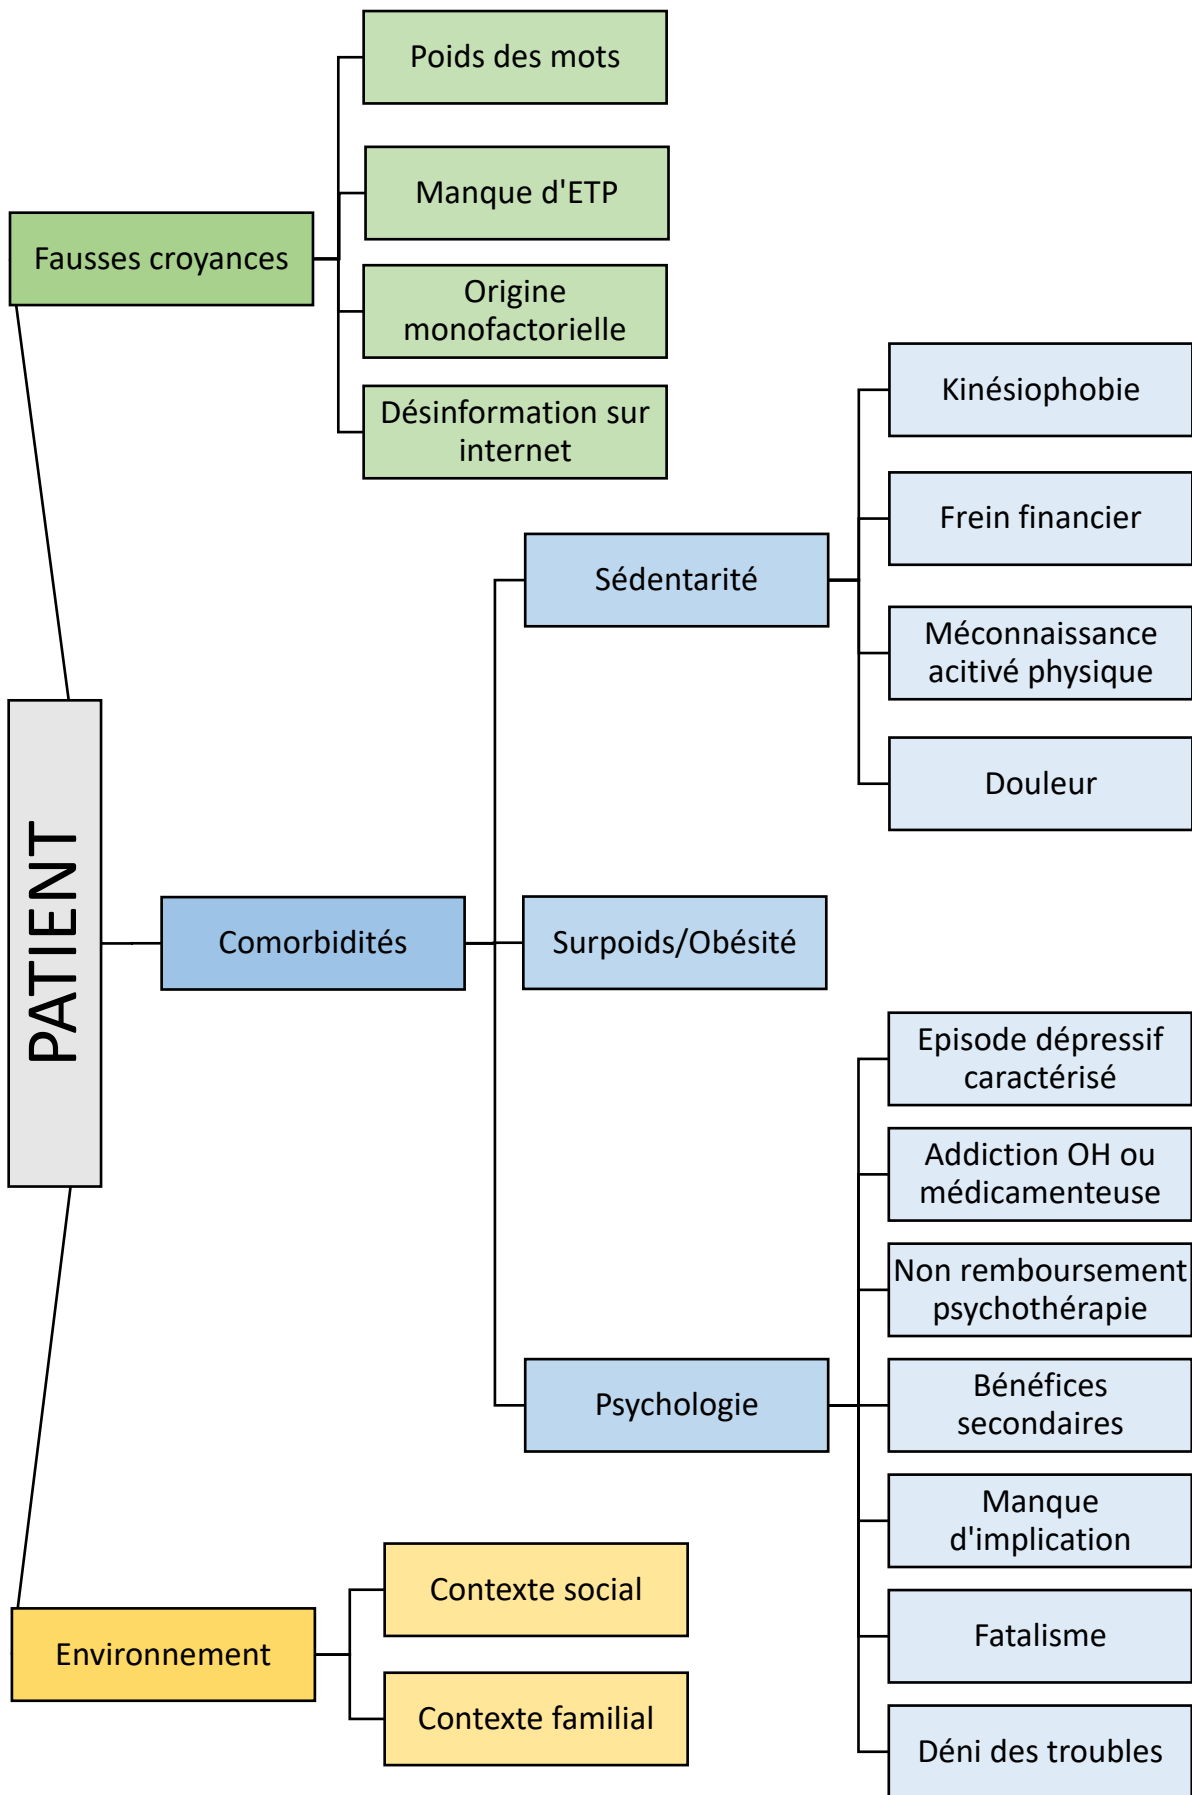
Poids des mots

Manque d'ETP

Fausses croyances

Origine monofactorielle

Désinformation sur internet

Kinésiophobie

Frein financier

Sédentarité

Méconnaissance acitivé physique

Douleur

PATIENT

Comorbidités

Surpoids/Obésité

Episode dépressif caractérisé

Addiction OH ou médicamenteuse

Non remboursement psychothérapie

Psychologie

Bénéfices secondaires

Manque d'implication

Fatalisme

Déni des troubles

Contexte social

Environnement

Contexte familial